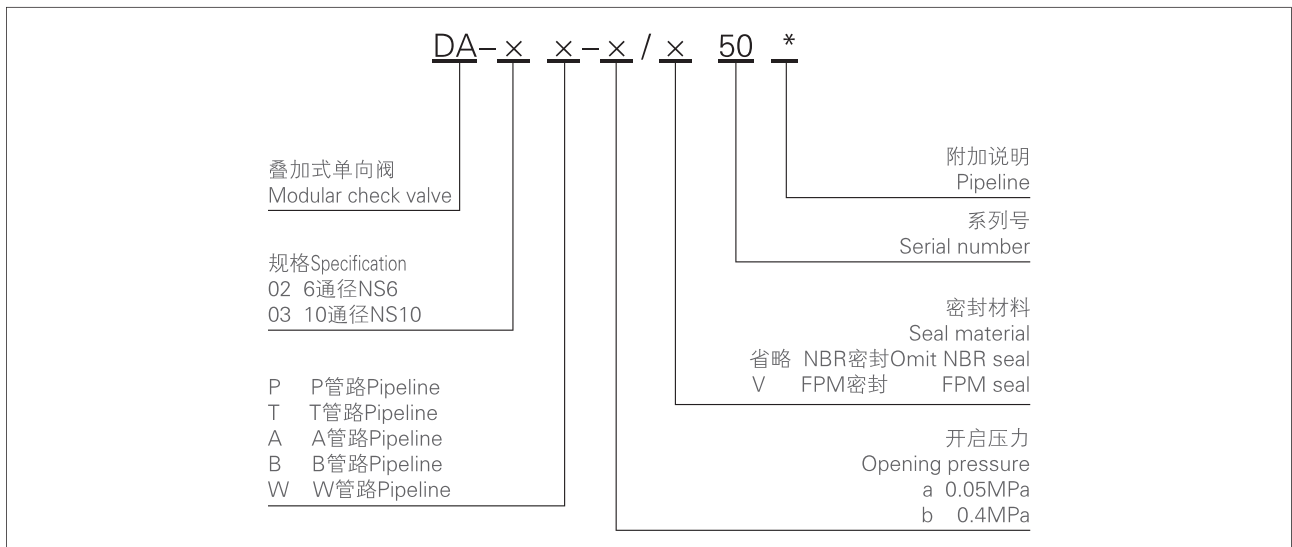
DA– × ×–×/× 50 *

叠加式单向阀
Modular check valve

规格Specification
02 6通径NS6
03 10通径NS10

P P管路Pipeline
T T管路Pipeline
A A管路Pipeline
B B管路Pipeline
W W管路Pipeline

附加说明
Pipeline

系列号
Serial number

密封材料
Seal material
省略 NBR密封Omit NBR seal
V FPM密封 FPM seal

开启压力
Opening pressure
a 0.05MPa
b 0.4MPa